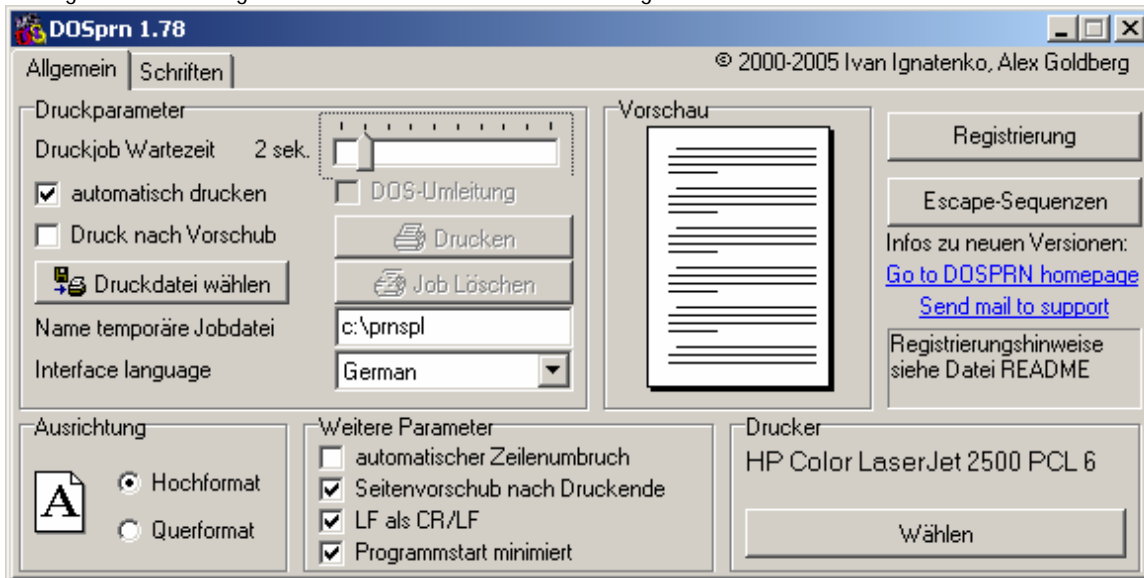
DOSprn 1.78

Allgemein | Schriften

© 2000-2005 Ivan Ignatenko, Alex Goldberg

Druckparameter

Druckjob Wartezeit 2 sek.

automatisch drucken

DOS-Umleitung

Druck nach Vorschub

Drucken

Druckdatei wählen

Job Löschen

Name temporäre Jobdatei c:\prnspl

Interface language German

Vorschau

Registrierung

Escape-Sequenzen

Infos zu neuen Versionen:

Go to DOSPRN homepage

Send mail to support

Registrierungshinweise siehe Datei README

Ausrichtung

A

Hochformat

Querformat

Weitere Parameter

automatischer Zeilenumbruch

Seitenvorschub nach Druckende

LF als CR/LF

Programmstart minimiert

Drucker

HP Color LaserJet 2500 PCL 6

Wählen